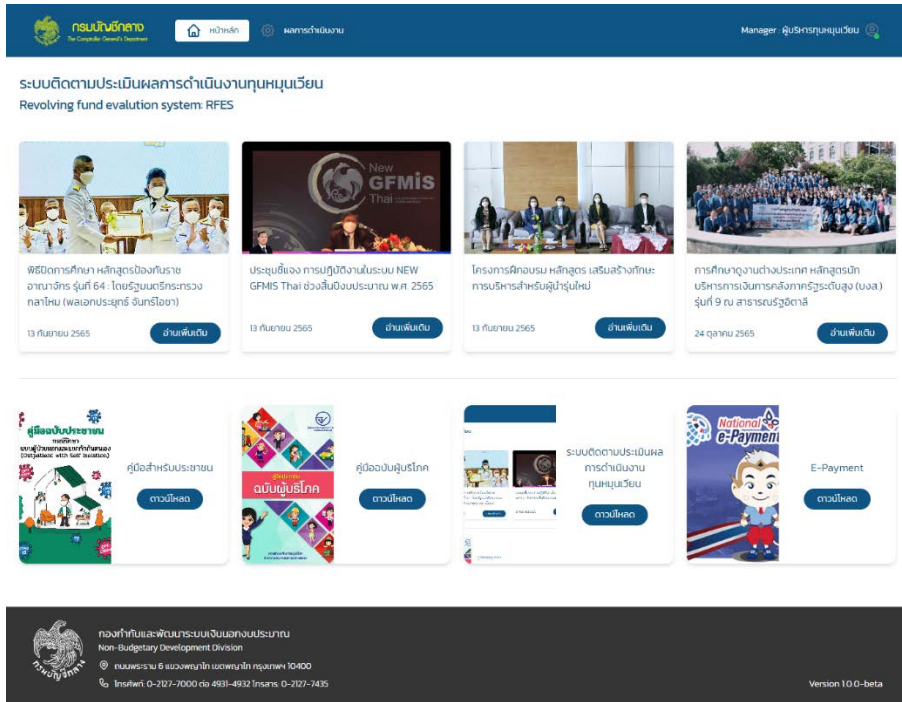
กรมบัญชีกลาง
The Comptroller General's Department

หน้าหลัก
ผลการดำเนินงาน

Manager : ผู้บริหารทุนหมุนเวียน

ระบบติดตามประเมินผลการดำเนินงานทุนหมุนเวียน
Revolving fund evalution system: RFES

พิธีปิดการศึกษา หลักสูตรป้องกันราชอาณาจักร รุ่นที่ 64 : โดยรัฐมนตรีกระทรวงกลาโหม (พลเอกประยุทธ์ จันทร์โอชา)
13 กันยายน 2565
อ่านเพิ่มเติม

New GFMIS Thai
ประชุมชี้แจง การปฏิบัติงานในระบบ NEW GFMIS Thai ช่วงสิ้นปีงบประมาณ พ.ศ. 2565
13 กันยายน 2565
อ่านเพิ่มเติม

โครงการฝึกอบรม หลักสูตร เสริมสร้างทักษะการบริหารสำหรับผู้นำรุ่นใหม่
13 กันยายน 2565
อ่านเพิ่มเติม

การศึกษาดูงานต่างประเทศ หลักสูตรนักบริหารการเงินการคลังภาครัฐระดับสูง (บงส.) รุ่นที่ 9 ณ สาธารณรัฐอิตาลี
24 ตุลาคม 2565
อ่านเพิ่มเติม

คู่มือฉบับประชาชน
คู่มือสำหรับประชาชน
ดาวน์โหลด

ฉบับผู้บริโภค
คู่มือฉบับผู้บริโภค
ดาวน์โหลด

ระบบติดตามประเมินผลการดำเนินงานทุนหมุนเวียน
ดาวน์โหลด

National e-Payment
E-Payment
ดาวน์โหลด

กองกำกับและพัฒนาระบบเงินนอกงบประมาณ
Non-Budgetary Development Division
ถนนพระราม 6 แขวงพญาไท เขตพญาไท กรุงเทพฯ 10400
โทรศัพท์. 0-2127-7000 ต่อ 4931-4932 โทรสาร. 0-2127-7435

Version 1.0.0-beta